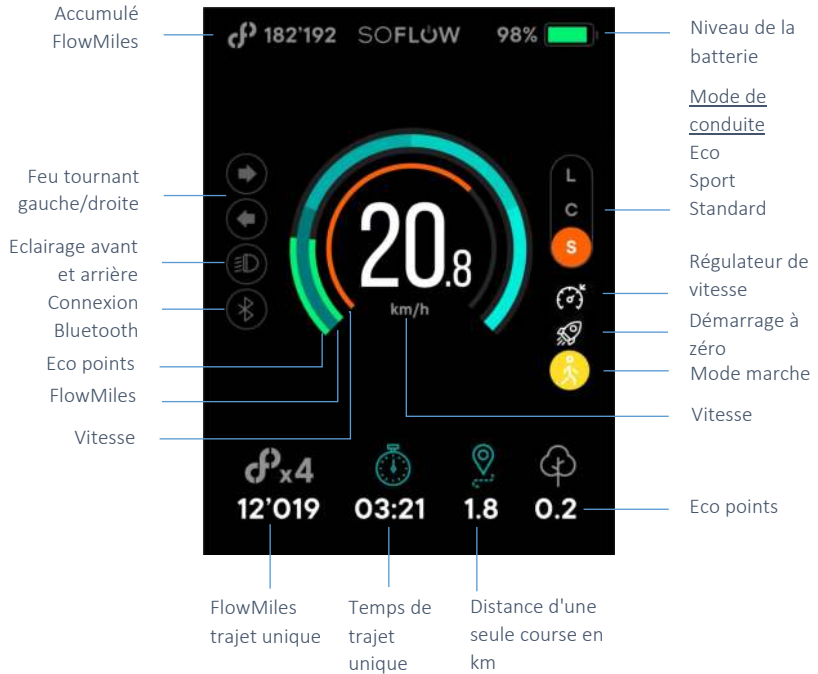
Accumulé FlowMiles

182'192 SOFLOW 98%

Niveau de la batterie

Mode de conduite
Eco
Sport
Standard

Feu tournant gauche/droite

Eclairage avant et arrière

Connexion Bluetooth

Eco points

FlowMiles

Vitesse

L
C
S

20.8
km/h

Régulateur de vitesse

Démarrage à zéro

Mode marche

Vitesse

x4
12'019
03:21
1.8
0.2

Eco points

FlowMiles trajet unique

Temps de trajet unique

Distance d'une seule course en km